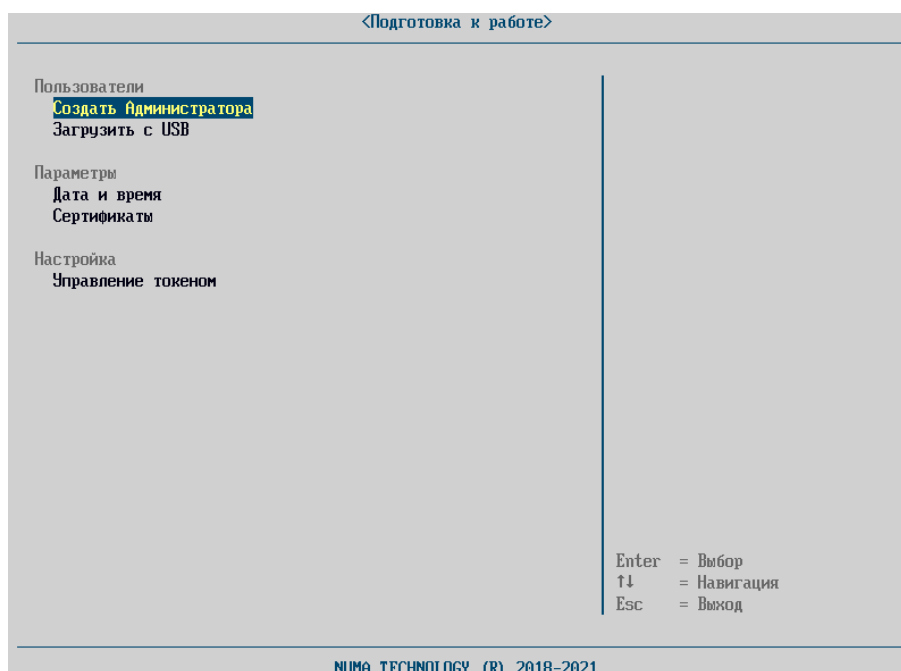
<Подготовка к работе>

Пользователи
Создать Администратора
Загрузить с USB

Параметры
Дата и время
Сертификаты

Настройка
Управление токеном

Enter = Выбор
↑↓ = Навигация
Esc = Выход

NUMA TECHNOLOGY (R) 2018-2021